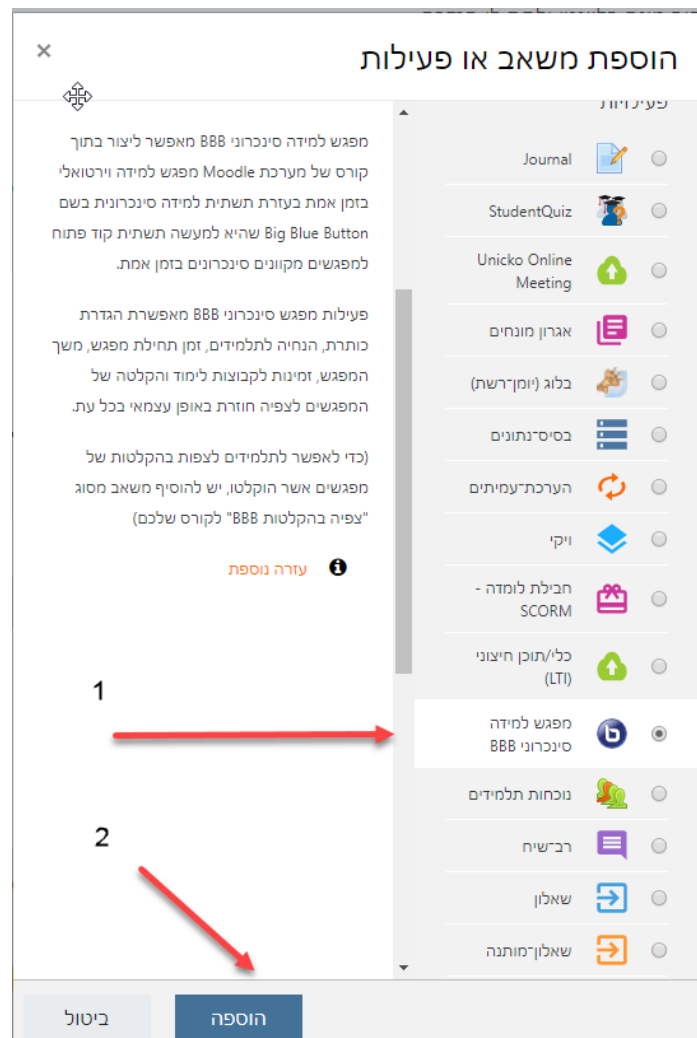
הוספת משאב או פעילות

×

פעילויות

Journal

StudentQuiz

Unicko Online Meeting

אגרון מונחים

בלוג (יומן־רשת)

בסיס־נתונים

הערכת־עמיתים

ויקי

חבילת לומדה - SCORM

כלי/תוכן חיצוני (LTI)

מפגש למידה סינכרוני BBB

נוכחות תלמידים

רב־שיח

שאלון

שאלון־מותנה

מפגש למידה סינכרוני BBB מאפשר ליצור בתוך קורס של מערכת Moodle מפגש למידה וירטואלי בזמן אמת בעזרת תשתית למידה סינכרונית בשם Big Blue Button שהיא למעשה תשתית קוד פתוח למפגשים מקוונים סינכרונים בזמן אמת.

פעילות מפגש סינכרוני BBB מאפשרת הגדרת כותרת, הנחיה לתלמידים, זמן תחילת מפגש, משך המפגש, זמינות לקבוצות לימוד והקלטה של המפגשים לצפיה חוזרת באופן עצמאי בכל עת.

(כדי לאפשר לתלמידים לצפות בהקלטות של מפגשים אשר הוקלטו, יש להוסיף משאב מסוג "צפיה בהקלטות BBB" לקורס שלכם)

עזרה נוספת

1

2

הוספה

ביטול